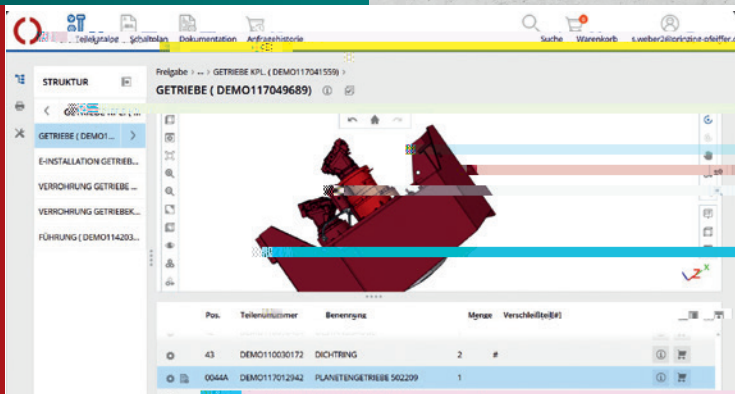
Teilekatalog Schaltplan Dokumentation Anfragehistorie
Suche Warenkorb s.weber2@lorinzine-pfeiffer.com

STRUKTUR
GETRIEBE KPL. ( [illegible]
GETRIEBE ( DEMO1...
E-INSTALLATION GETRIEB...
VERROHRUNG GETRIEBE ...
VERROHRUNG GETRIEBEK...
FÜHRUNG ( DEMO114203...

Freigabe > ... > GETRIEBE KPL. ( DEMO117041559) >
GETRIEBE ( DEMO117049689)

| | Pos. | Teilenummer | Benennung | Menge | Verschleißteil[#] |
|---|---|---|---|---|---|
| | 43 | DEMO110030172 | DICHTRING | 2 | # |
| | 0044A | DEMO117012942 | PLANETENGETRIEBE 502209 | 1 | |